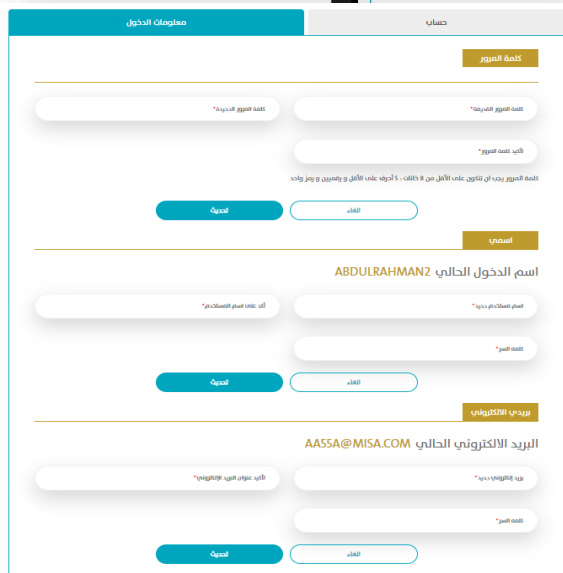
حساب
معلومات الدخول

كلمة المرور

كلمة المرور القديمة*
كلمة المرور الجديدة*
تأكيد كلمة المرور*

كلمة المرور يجب ان تتكون على الأقل من 8 خانات ، 5 أحرف على الأقل و رقميين و رمز واحد

الغاء
تحديث

اسمي

اسم الدخول الحالي ABDULRAHMAN2

اسم مستخدم جديد*
أكد على اسم المستخدم*
كلمة السر*

الغاء
تحديث

بريدي الالكتروني

البريد الالكتروني الحالي AA55A@MISA.COM

بريد إلكتروني جديد*
تأكيد عنوان البريد الإلكتروني*
كلمة السر*

الغاء
تحديث